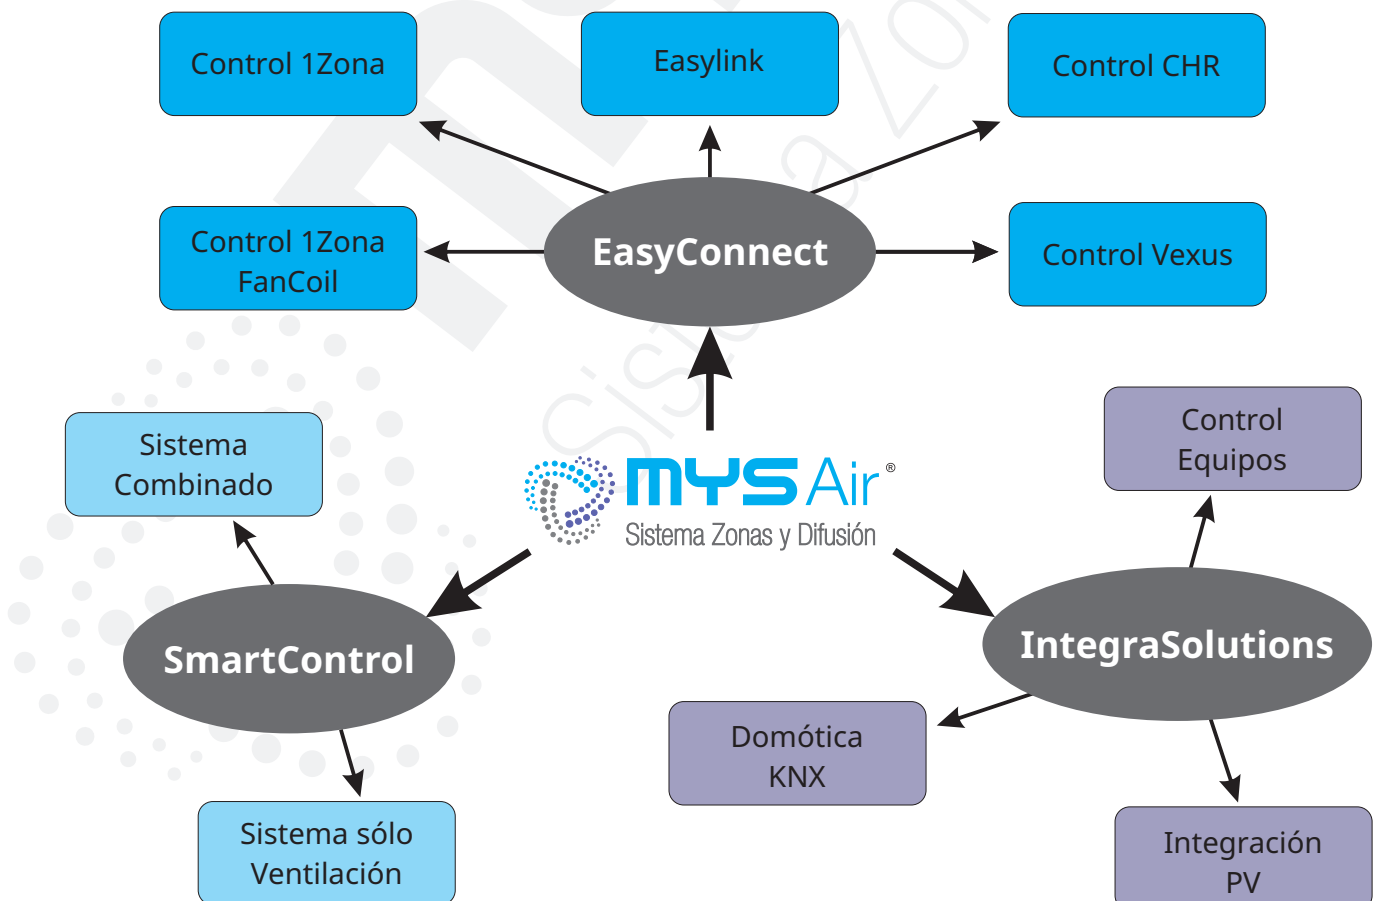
Control 1Zona

Easylink

Control CHR

Control 1Zona FanCoil

EasyConnect

Control Vexus

Sistema Combinado

MYS Air®
Sistema Zonas y Difusión

Control Equipos

SmartControl

IntegraSolutions

Domótica KNX

Sistema sólo Ventilación

Integración PV